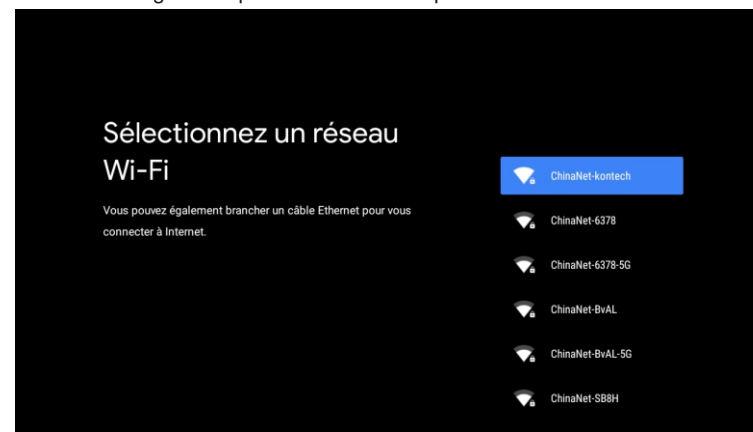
Sélectionnez un réseau Wi-Fi

Vous pouvez également brancher un câble Ethernet pour vous connecter à Internet.

ChinaNet-kontech

ChinaNet-6378

ChinaNet-6378-5G

ChinaNet-BvAL

ChinaNet-BvAL-5G

ChinaNet-SB8H